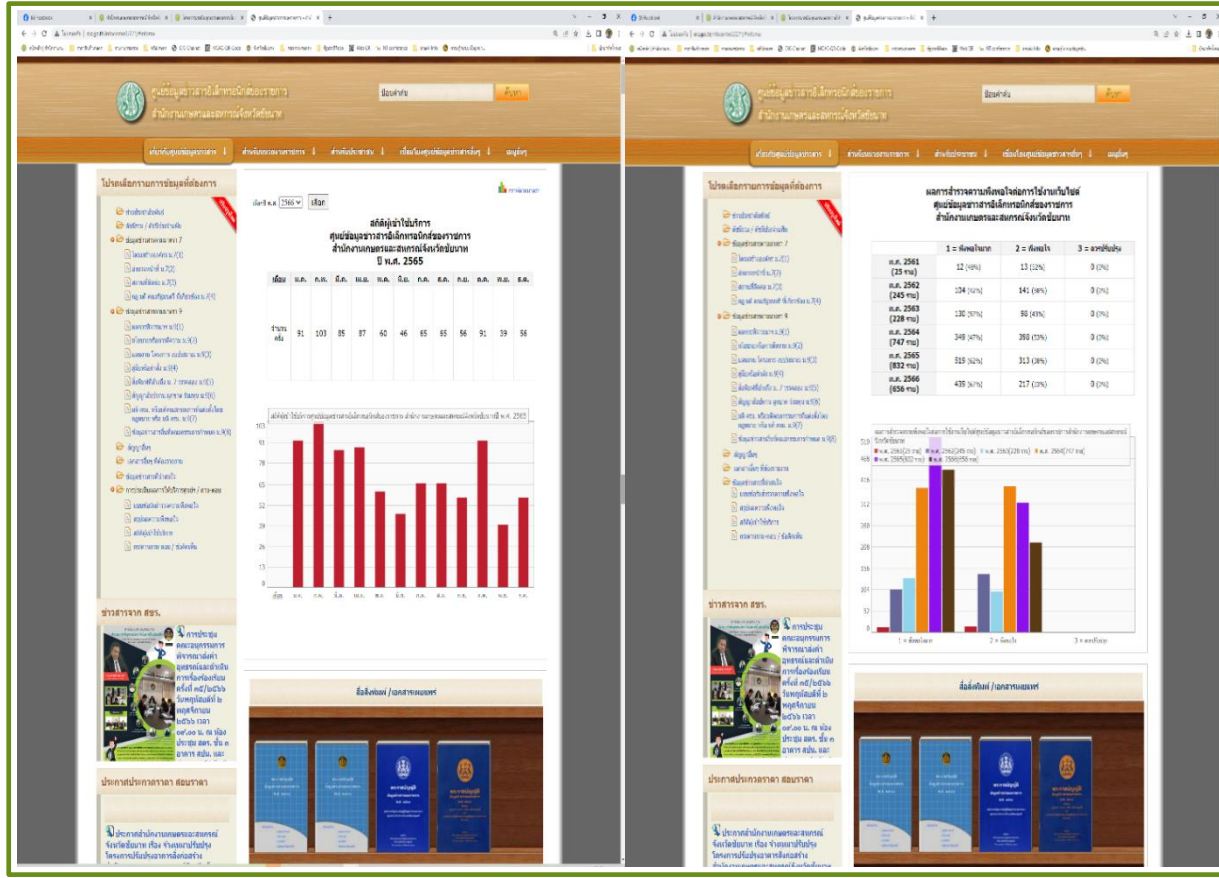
ศูนย์ข้อมูลข่าวสารอิเล็กทรอนิกส์ของราชการ
สำนักงานเกษตรและสหกรณ์จังหวัดชัยนาท

โปรดเลือกรายการข้อมูลที่ต้องการ

ปี พ.ศ. 2566 เลือก

สถิติผู้เข้าใช้บริการ
ศูนย์ข้อมูลข่าวสารอิเล็กทรอนิกส์ของราชการ
สำนักงานเกษตรและสหกรณ์จังหวัดชัยนาท
ปี พ.ศ. 2565

| เดือน | ม.ค. | ก.พ. | มี.ค. | เม.ย. | พ.ค. | มิ.ย. | ก.ค. | ส.ค. | ก.ย. | ต.ค. | พ.ย. | ธ.ค. |
|---|---|---|---|---|---|---|---|---|---|---|---|---|
| จำนวนครั้ง | 91 | 103 | 85 | 87 | 60 | 46 | 65 | 65 | 56 | 91 | 39 | 56 |

ข่าวสารจาก สขร.

สื่อสิ่งพิมพ์ / เอกสารเผยแพร่

ประกาศประกวดราคา สอบราคา

ผลการสำรวจความพึงพอใจต่อการใช้งานเว็บไซต์
ศูนย์ข้อมูลข่าวสารอิเล็กทรอนิกส์ของราชการ
สำนักงานเกษตรและสหกรณ์จังหวัดชัยนาท

| | 1 = พึงพอใจมาก | 2 = พึงพอใจ | 3 = ควรปรับปรุง |
|---|---|---|---|
| พ.ศ. 2561 (25 ราย) | 12 (48%) | 13 (52%) | 0 (0%) |
| พ.ศ. 2562 (245 ราย) | 104 (42%) | 141 (58%) | 0 (0%) |
| พ.ศ. 2563 (228 ราย) | 130 (57%) | 98 (43%) | 0 (0%) |
| พ.ศ. 2564 (747 ราย) | 349 (47%) | 398 (53%) | 0 (0%) |
| พ.ศ. 2565 (832 ราย) | 519 (62%) | 313 (38%) | 0 (0%) |
| พ.ศ. 2566 (656 ราย) | 439 (67%) | 217 (33%) | 0 (0%) |

1 = พึงพอใจมาก 2 = พึงพอใจ 3 = ควรปรับปรุง

ข่าวสารจาก สขร.

สื่อสิ่งพิมพ์ / เอกสารเผยแพร่

ประกาศประกวดราคา สอบราคา